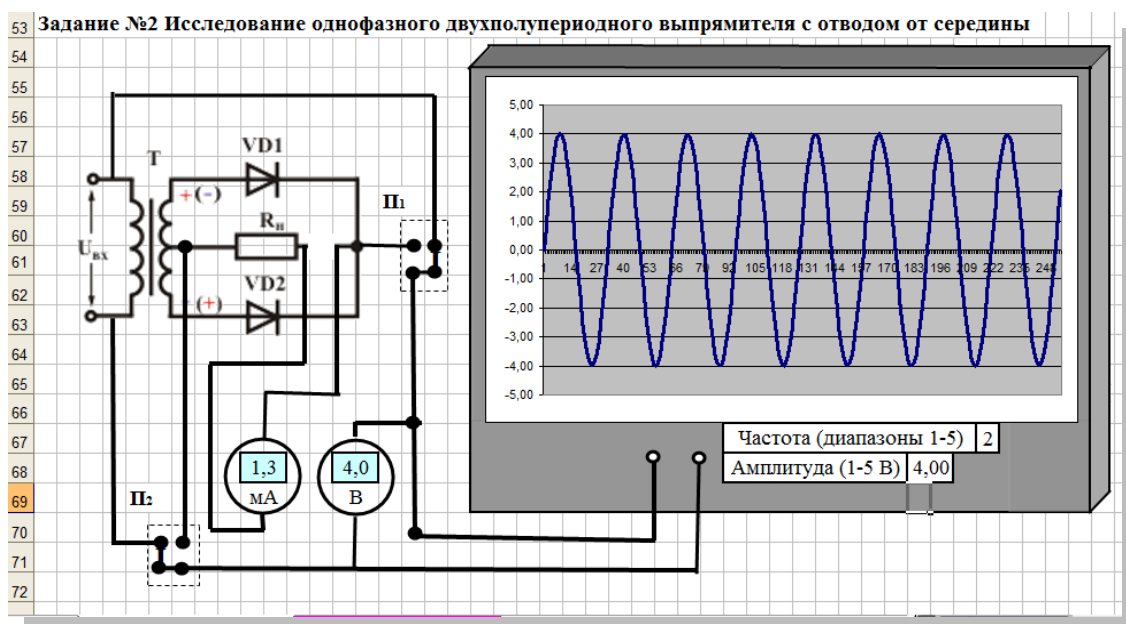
53 Задание №2 Исследование однофазного двухполупериодного выпрямителя с отводом от середины
54
55
56
57
58
59
60
61
62
63
64
65
66
67
68
69
70
71
72

T
VD1
+(–)
$R_н$
VD2
+(+)
$U_{вх}$
$П_1$
$П_2$
1,3
мА
4,0
В

5,00
4,00
3,00
2,00
1,00
0,00
-1,00
-2,00
-3,00
-4,00
-5,00
1 14 27 40 53 66 79 92 105 118 131 144 157 170 183 196 209 222 235 248

Частота (диапазоны 1-5) 2
Амплитуда (1-5 В) 4,00